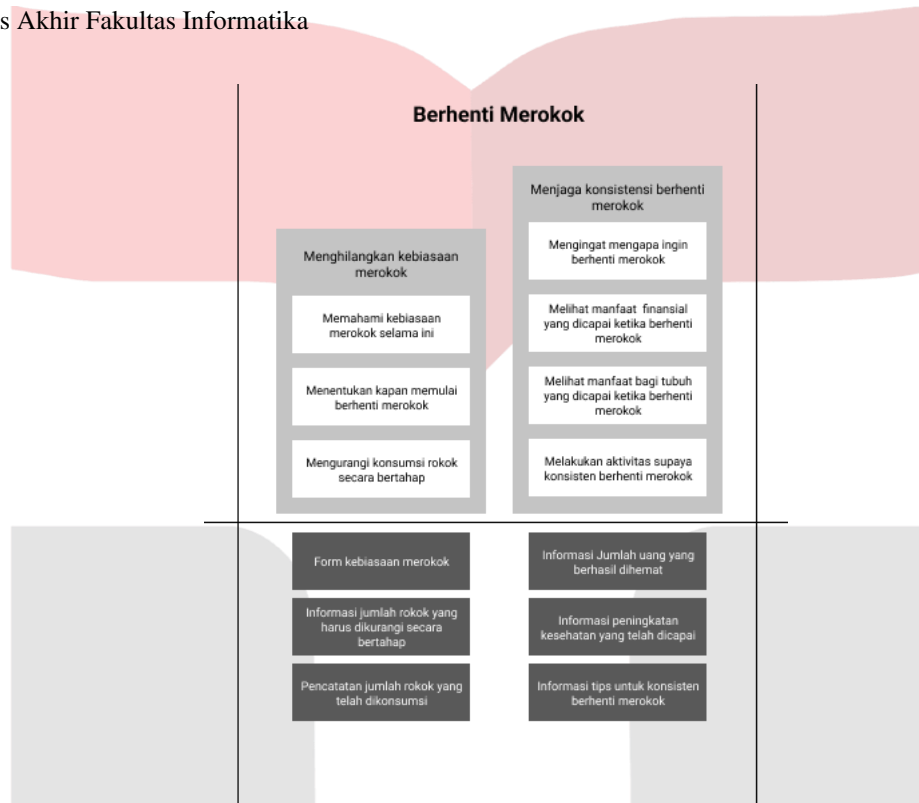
s Akhir Fakultas Informatika

Berhenti Merokok

Menghilangkan kebiasaan merokok

Memahami kebiasaan merokok selama ini

Menentukan kapan memulai berhenti merokok

Mengurangi konsumsi rokok secara bertahap

Menjaga konsistensi berhenti merokok

Mengingat mengapa ingin berhenti merokok

Melihat manfaat finansial yang dicapai ketika berhenti merokok

Melihat manfaat bagi tubuh yang dicapai ketika berhenti merokok

Melakukan aktivitas supaya konsisten berhenti merokok

Form kebiasaan merokok

Informasi jumlah rokok yang harus dikurangi secara bertahap

Pencatatan jumlah rokok yang telah dikonsumsi

Informasi Jumlah uang yang berhasil dihemat

Informasi peningkatan kesehatan yang telah dicapai

Informasi tips untuk konsisten berhenti merokok